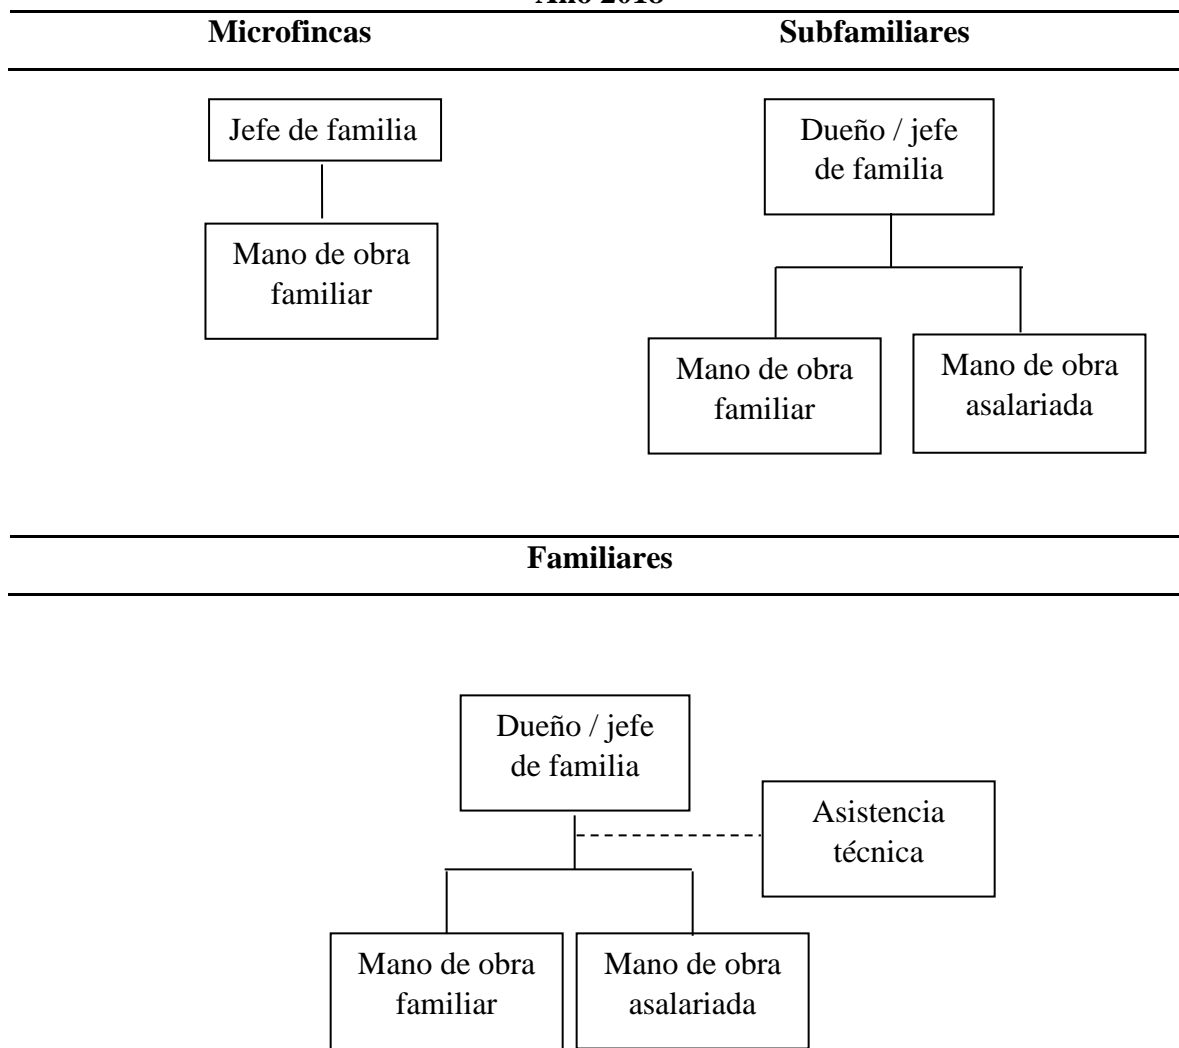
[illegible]

Microfincas

Subfamiliares

Jefe de familia

Mano de obra familiar

Dueño / jefe de familia

Mano de obra familiar

Mano de obra asalariada

Familiares

Dueño / jefe de familia

Asistencia técnica

Mano de obra familiar

Mano de obra asalariada